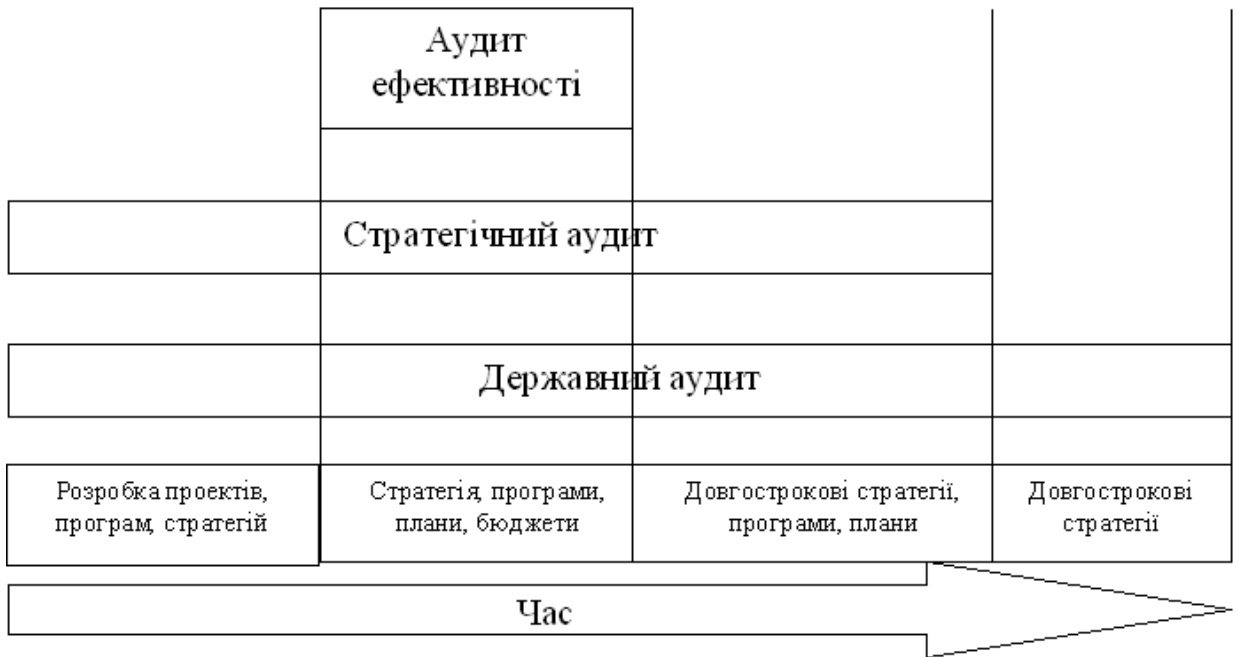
Аудит ефективності

Стратегічний аудит

Державний аудит

Розробка проектів, програм, стратегій

Стратегія, програми, плани, бюджети

Довгострокові стратегії, програми, плани

Довгострокові стратегії

Час